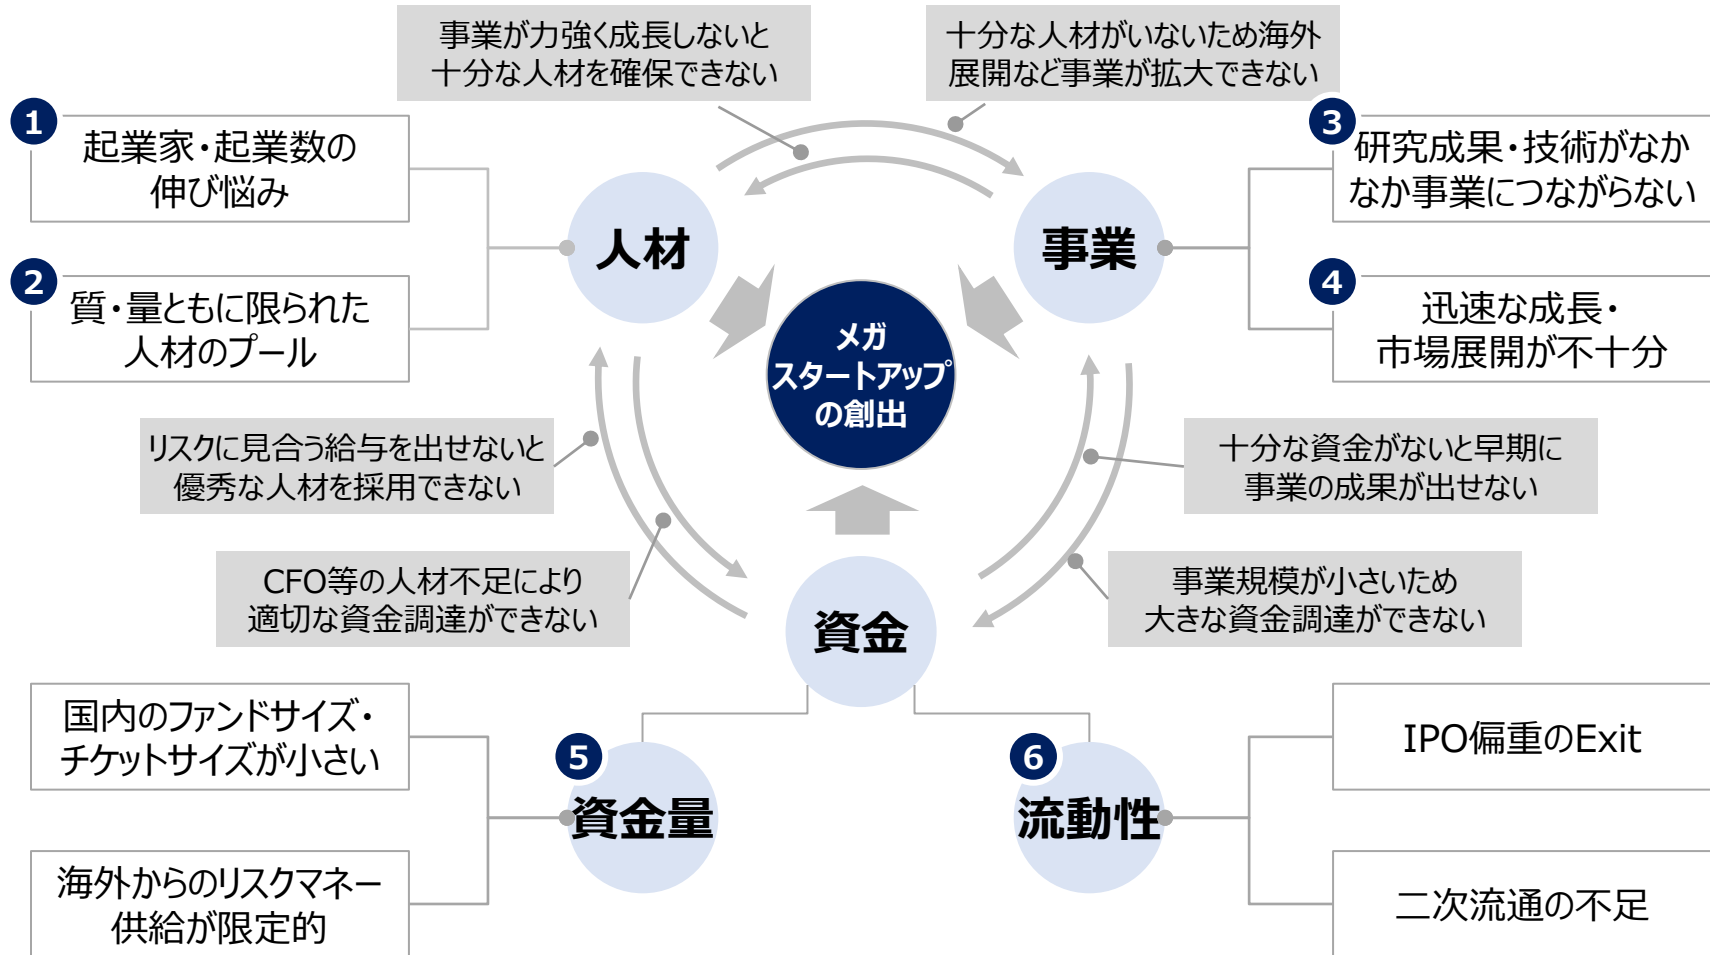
事業が力強く成長しないと
十分な人材を確保できない

十分な人材がいないため海外
展開など事業が拡大できない

1
起業家・起業数の
伸び悩み

2
質・量ともに限られた
人材のプール

人材

事業

3
研究成果・技術がなか
なか事業につながらない

4
迅速な成長・
市場展開が不十分

メガ
スタートアップ
の創出

リスクに見合う給与を出せないと
優秀な人材を採用できない

十分な資金がないと早期に
事業の成果が出せない

CFO等の人材不足により
適切な資金調達ができない

資金

事業規模が小さいため
大きな資金調達ができない

国内のファンドサイズ・
チケットサイズが小さい

5
資金量

6
流動性

IPO偏重のExit

海外からのリスクマネー
供給が限定的

二次流通の不足